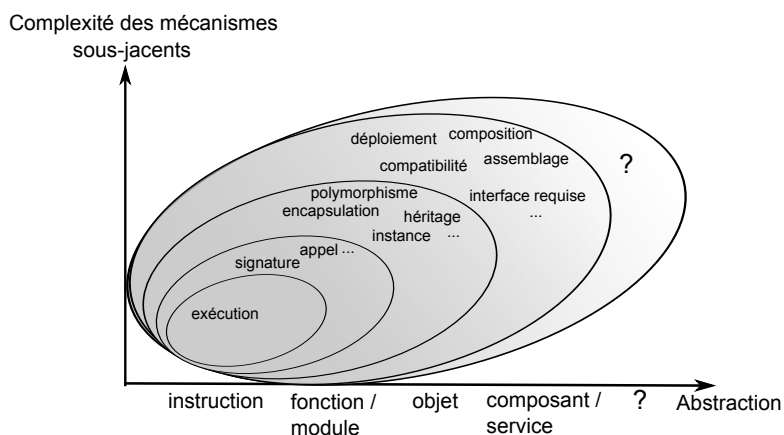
Complexité des mécanismes sous-jacents

déploiement composition
compatibilité assemblage
?
polymorphisme
interface requise
encapsulation
héritage
...
instance ...
appel ...
signature

exécution

instruction
fonction / module
objet
composant / service
?
Abstraction